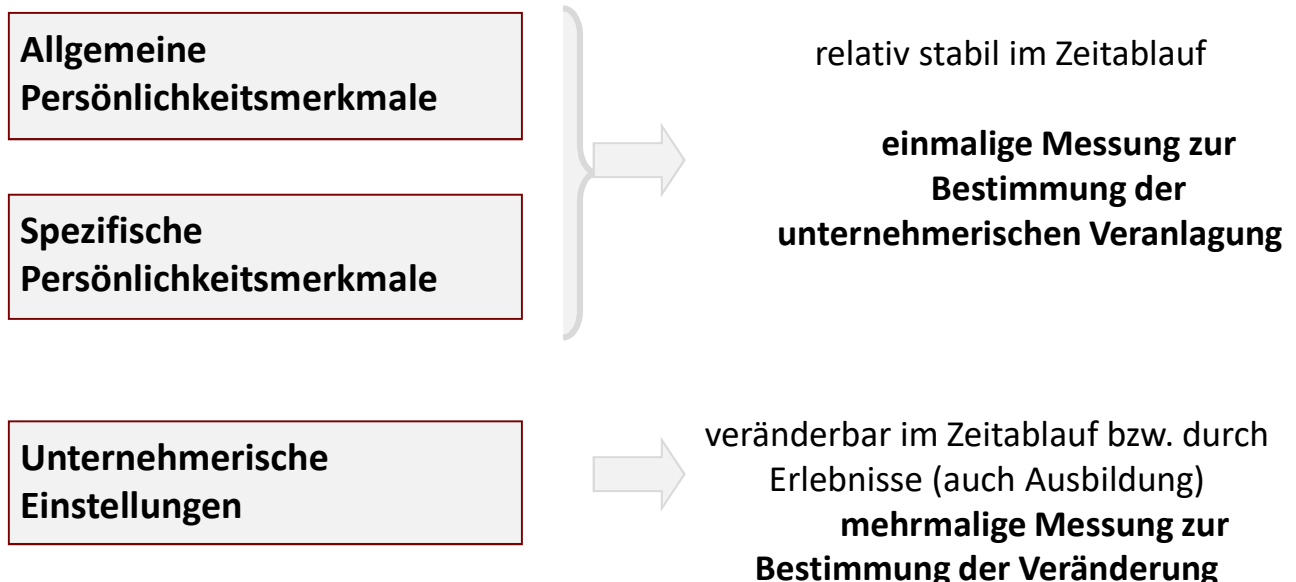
Allgemeine Persönlichkeitsmerkmale

Spezifische Persönlichkeitsmerkmale

relativ stabil im Zeitablauf

einmalige Messung zur Bestimmung der unternehmerischen Veranlagung

Unternehmerische Einstellungen

veränderbar im Zeitablauf bzw. durch Erlebnisse (auch Ausbildung)

mehrmalige Messung zur Bestimmung der Veränderung